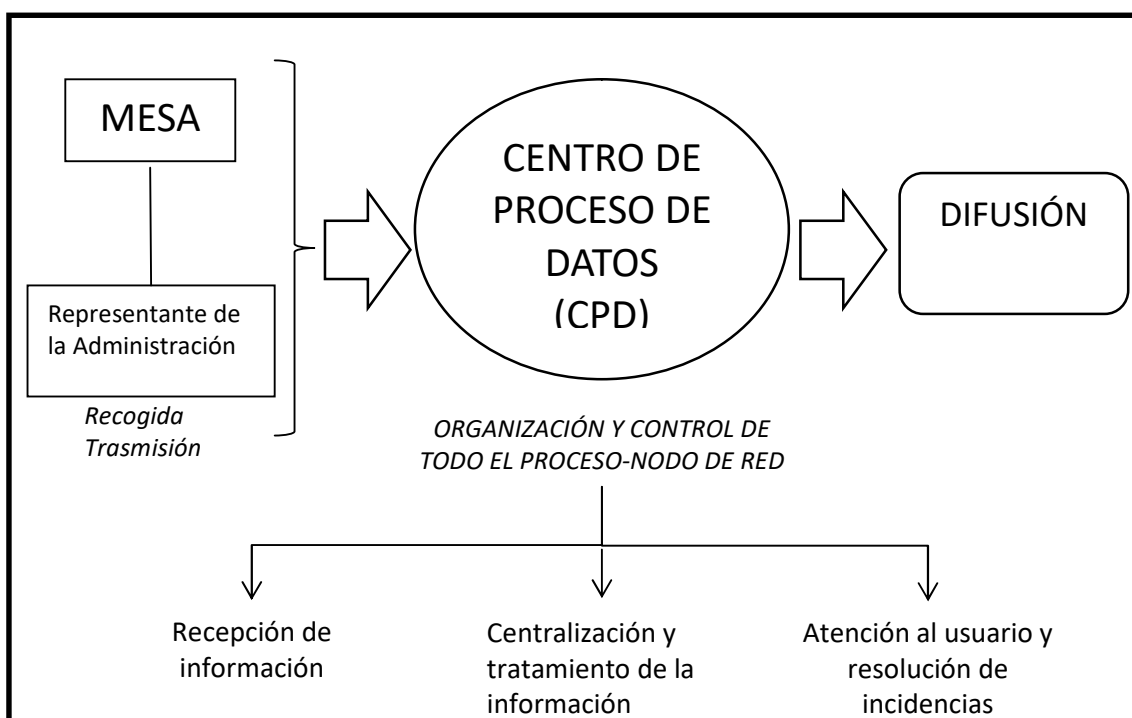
MESA

Representante de la Administración

*Recogida Trasmisión*

CENTRO DE PROCESO DE DATOS (CPD)

DIFUSIÓN

*ORGANIZACIÓN Y CONTROL DE TODO EL PROCESO-NODO DE RED*

Recepción de información

Centralización y tratamento de la información

Atención al usuario y resolución de incidencias